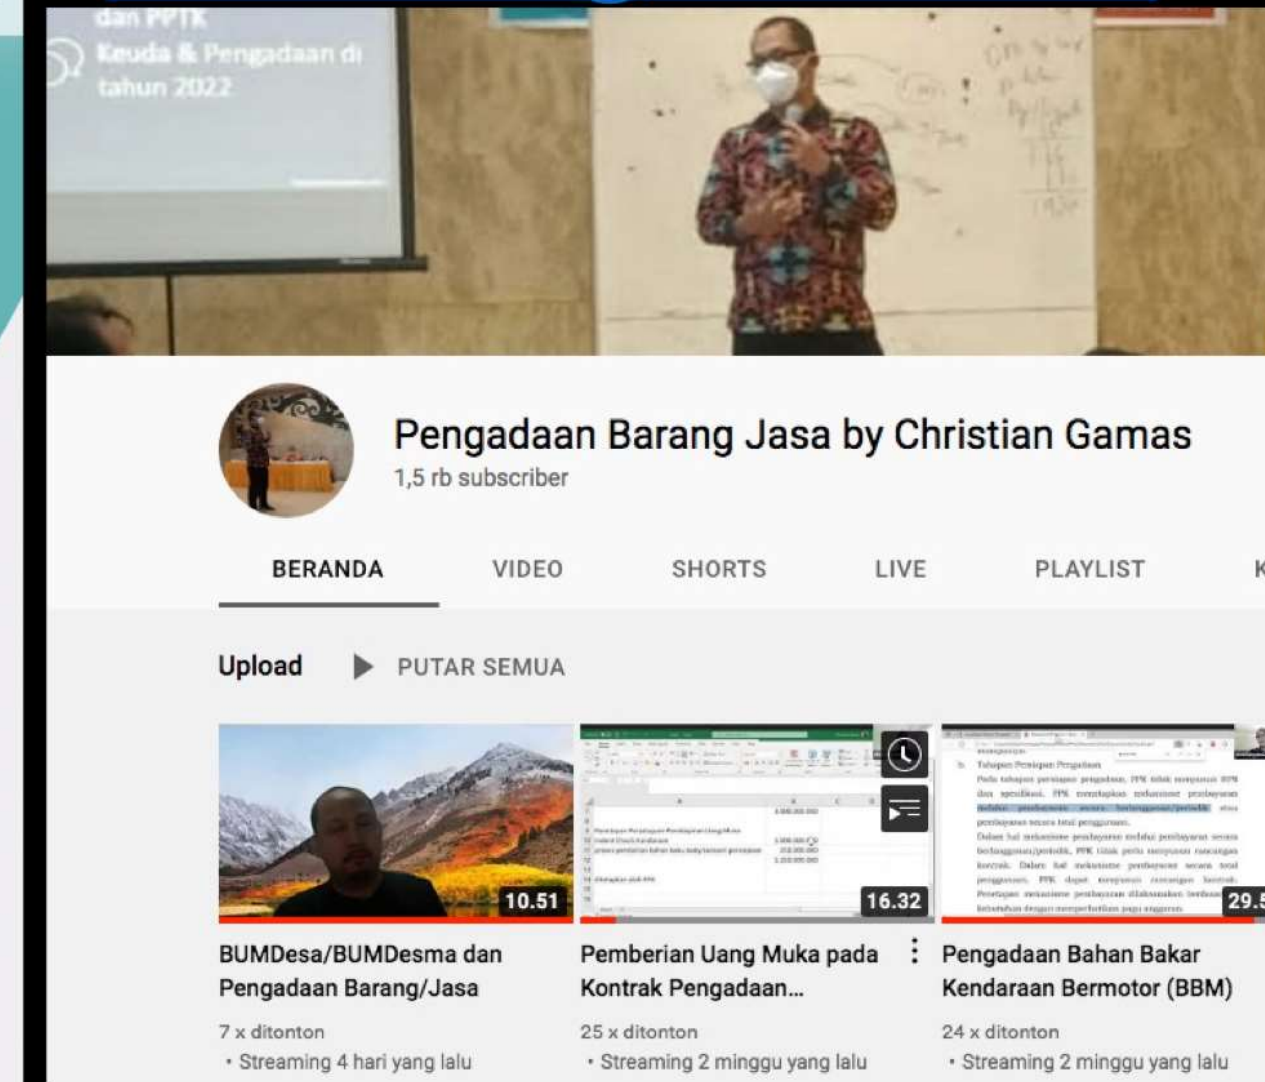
dan PPTK
Keuda & Pengadaan di tahun 2022

Pengadaan Barang Jasa by Christian Gamas
1,5 rb subscriber

BERANDA VIDEO SHORTS LIVE PLAYLIST K

Upload PUTAR SEMUA

10.51
BUMDesa/BUMDesma dan Pengadaan Barang/Jasa
7 x ditonton
• Streaming 4 hari yang lalu

16.32
Pemberian Uang Muka pada Kontrak Pengadaan...
25 x ditonton
• Streaming 2 minggu yang lalu

29.5
Pengadaan Bahan Bakar Kendaraan Bermotor (BBM)
24 x ditonton
• Streaming 2 minggu yang lalu